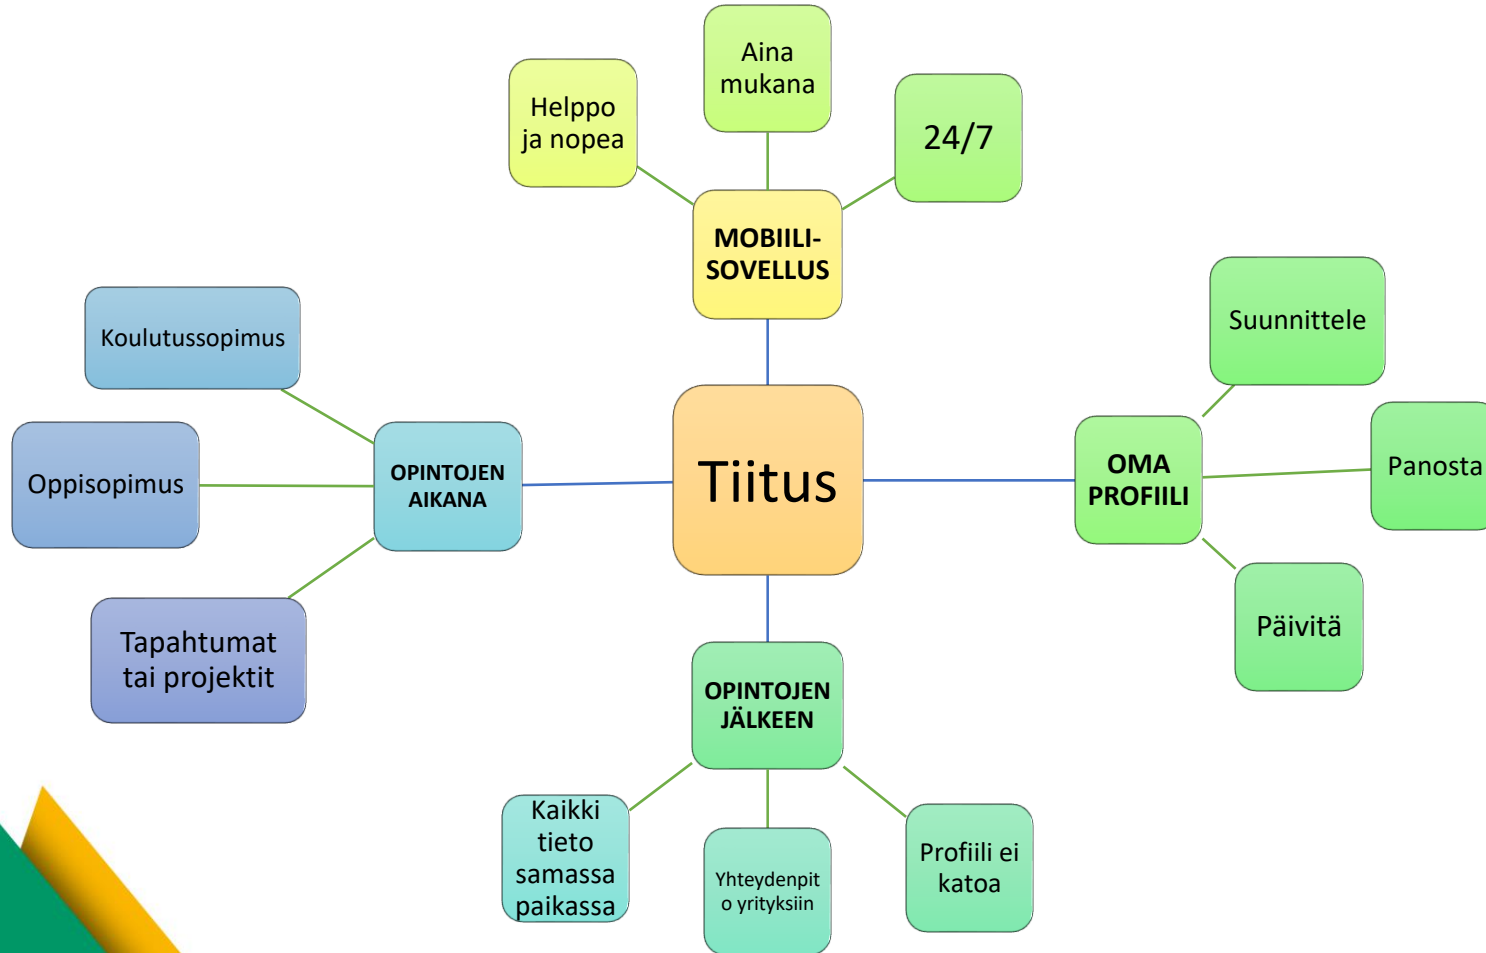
Helppo ja nopea

Aina mukana

24/7

MOBIILI-SOVELLUS

Koulutussopimus

Oppisopimus

OPINTOJEN AIKANA

Tapahtumat tai projektit

Tiitus

OMA PROFIILI

Suunnittele

Panosta

Päivitä

OPINTOJEN JÄLKEEN

Kaikki tieto samassa paikassa

Yhteydenpito yrityksiin

Profiili ei katoa